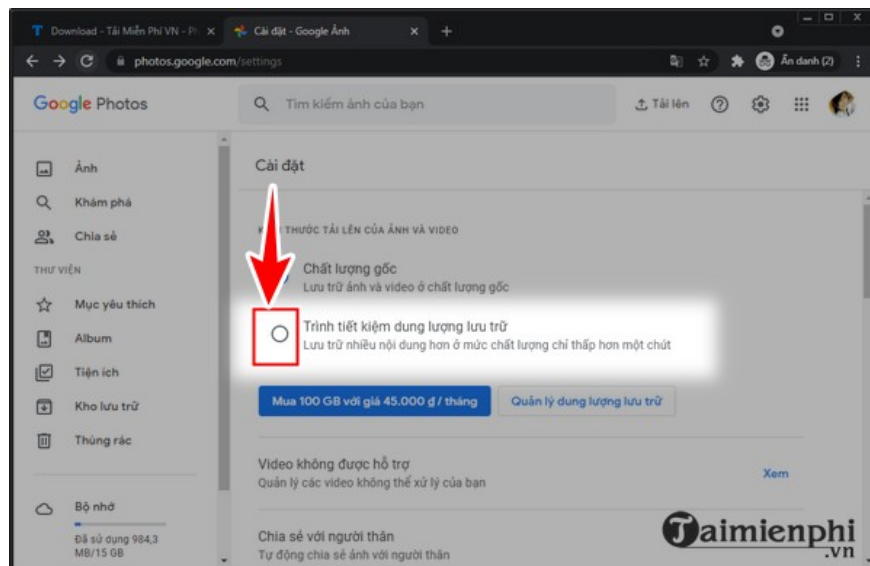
Download - Tải Miễn Phí VN - P

Cài đặt - Google Ảnh

photos.google.com/settings

Ẩn danh (2)

Google Photos

Tìm kiếm ảnh của bạn

Tải lên

Ảnh

Khám phá

Chia sẻ

THƯ VIỆN

Mục yêu thích

Album

Tiện ích

Kho lưu trữ

Thùng rác

Bộ nhớ

Đã sử dụng 984,3 MB/15 GB

Cài đặt

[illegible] THƯỚC TẢI LÊN CỦA ẢNH VÀ VIDEO

Chất lượng gốc

Lưu trữ ảnh và video ở chất lượng gốc

Trình tiết kiệm dung lượng lưu trữ

Lưu trữ nhiều nội dung hơn ở mức chất lượng chỉ thấp hơn một chút

Mua 100 GB với giá 45.000 ₫ / tháng

Quản lý dung lượng lưu trữ

Video không được hỗ trợ

Quản lý các video không thể xử lý của bạn

Xem

Chia sẻ với người thân

Tự động chia sẻ ảnh với người thân

Taimienphi .vn